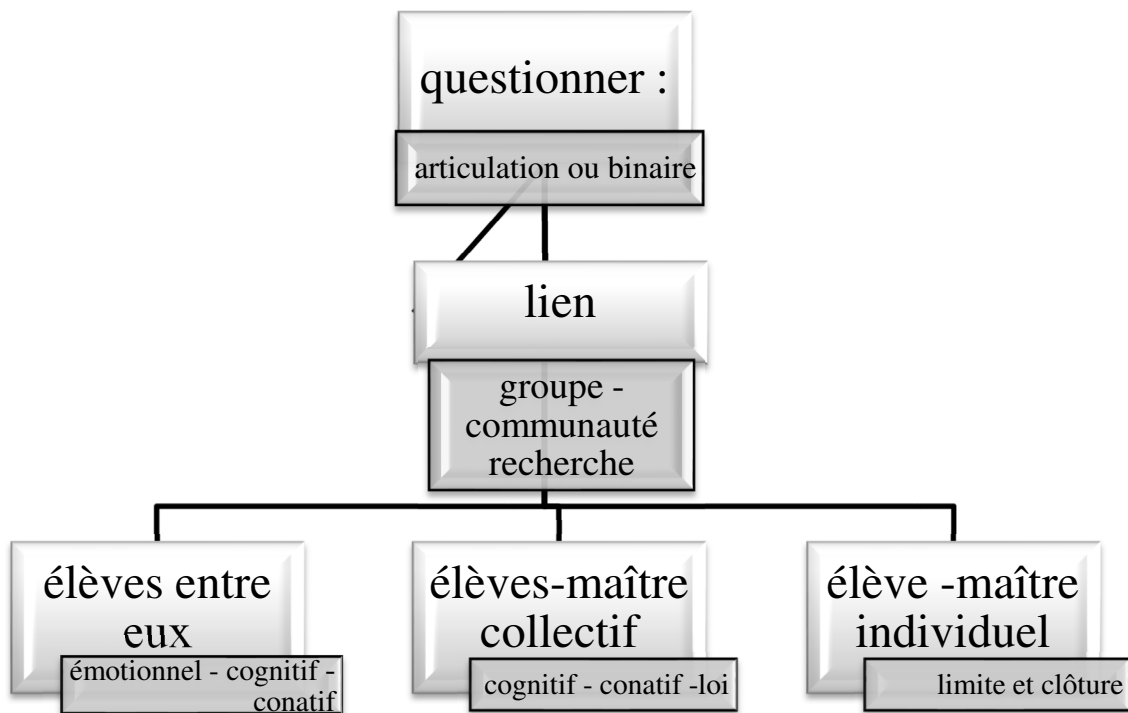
questionner :

articulation ou binaire

lien

groupe - communauté recherche

élèves entre eux

émotionnel - cognitif - conatif

élèves-maître collectif

cognitif - conatif -loi

élève -maître individuel

limite et clôture